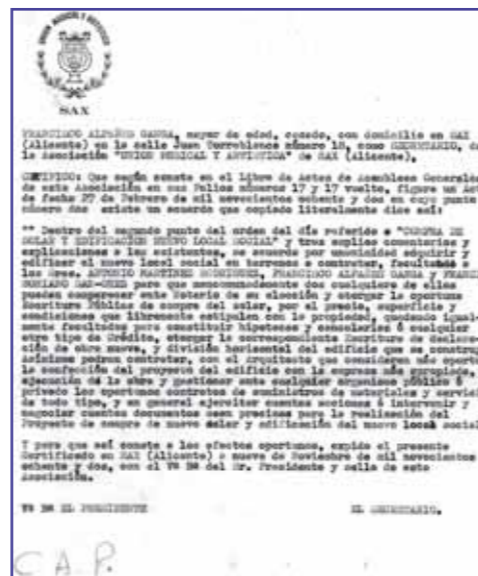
SAX

FRANCISCO ALFAÑO GARCIA, mayor de edad, casado, con domicilio en SAX (Alicante) en la calle Juan Torreblanca número 18, como SECRETARIO, de la Asociación "UNION MUSICAL Y ARTISTICA" de SAX (Alicante).

CERTIFICO: Que según consta en el Libro de Actas de Asamblea General de esta Asociación en sus folios números 17 y 17 vuelto, figura un Acta de fecha 27 de Febrero de mil novecientos setenta y dos en cuyo punto número dos existe un acuerdo que copiado literalmente dice así:

"· Dentro del segundo punto del orden del día referido a "COMPRA DE SOLAR Y EDIFICACION NUEVO LOCAL SOCIAL" y tras amplios comentarios y explicaciones a los asistentes, se acuerdo por unanimidad adquirir y edificar el nuevo local social en terrenos a contratar, facultando a los Sres. ANTONIO MARTINEZ RODRIGUEZ, FRANCISCO ALFAÑO GARCIA y FRANCISCO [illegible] para que mancomunadamente dos cualquiera de ellos puedan comparecer ante Notario de su elección y otorgar la oportuna Escritura Pública de compra del solar, por el precio, superficie y condiciones que libremente estipulen con la propiedad, quedando igualmente facultados para constituir hipotecas y cancelarlas ó cualquier otro tipo de crédito, otorgar la correspondiente Escritura de declaración de obra nueva, y división horizontal del edificio que se construya. Asimismo podrán contratar, con el arquitecto que consideren más oportuno la confección del proyecto del edificio con la empresa más apropiada, ejecución de la obra y gestionar ante cualquier organismo público ó privado los oportunos contratos de suministros de materiales y servicios de todo tipo, y en general ejercitar cuantas acciones ó intervenir y suscribir cuantos documentos sean precisos para la realización del Proyecto de compra de nuevo solar y edificación del nuevo local social."

Y para que así conste a los efectos oportunos, expido el presente Certificado en SAX (Alicante) a nueve de Noviembre de mil novecientos setenta y dos, con el Vº Bº del Sr. Presidente y sello de esta Asociación.

Vº Bº EL PRESIDENTE

EL SECRETARIO,

C A P.